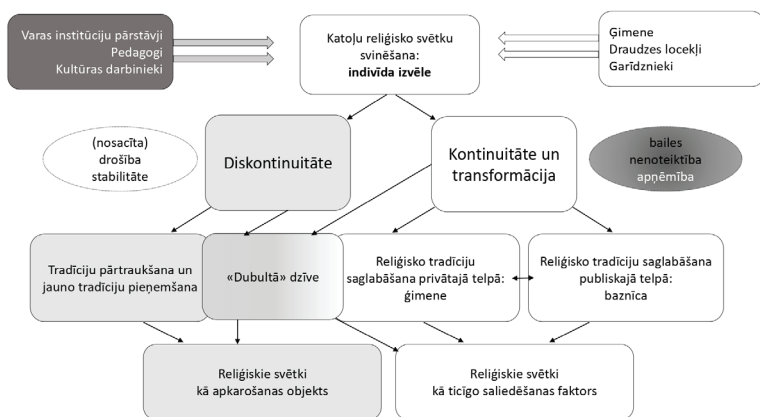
Varas institūciju pārstāvji
Pedagogi
Kultūras darbinieki

Katoļu reliģisko svētku svinēšana:
**indivīda izvēle**

Ģimene
Draudzes locekļi
Garīdznieki

(nosacīta)
drošība
stabilitāte

Diskontinuitāte

Kontinuitāte un transformācija

bailes
nenoteiktība
apņēmība

Tradīciju pārtraukšana un jauno tradīciju pieņemšana

«Dubultā» dzīve

Reliģisko tradīciju saglabāšana privātajā telpā:
ģimene

Reliģisko tradīciju saglabāšana publiskajā telpā:
baznīca

Reliģiskie svētki
kā apkarošanas objekts

Reliģiskie svētki
kā ticīgo saliedēšanas faktors